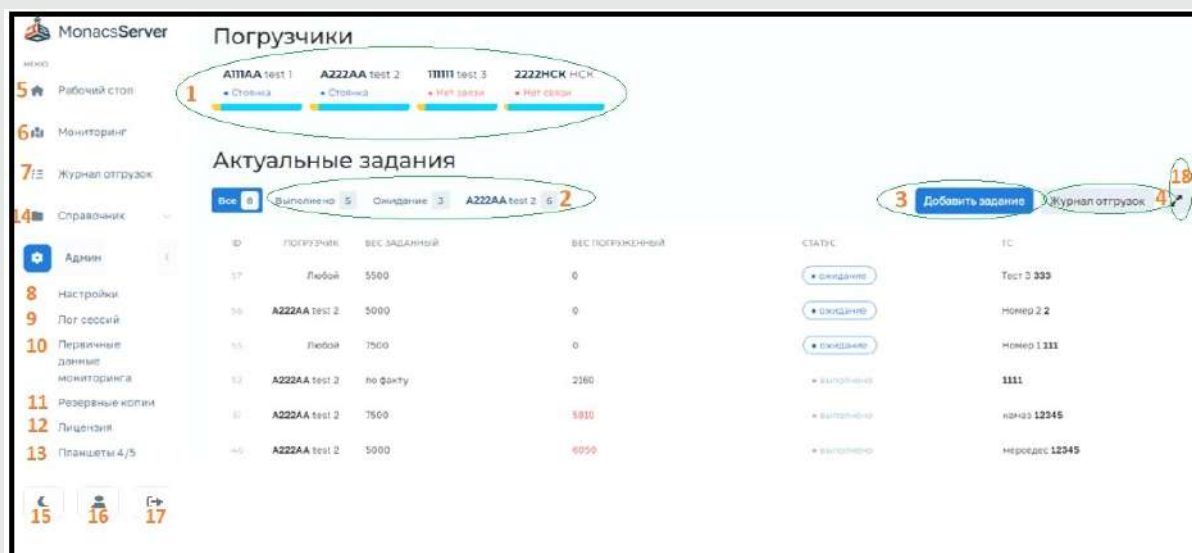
MonacsServer

МЕНЮ

5 Рабочий стол

6 Мониторинг

7 Журнал отгрузок

14 Справочник

Админ

8 Настройки

9 Лог сессий

10 Первичные данные мониторинга

11 Резервные копии

12 Лицензия

13 Планшеты 4/5

15 16 17

Погрузчики

1

А111АА test 1 • Стоянка

А222АА test 2 • Стоянка

111111 test 3 • Нет связи

2222НСК НСК • Нет связи

Актуальные задания

Все 8 Выполнено 5 Ожидание 3 А222АА test 2 6 2

3 Добавить задание Журнал отгрузок 4 18

| ID | ПОГРУЗЧИК | ВЕС ЗАДАННЫЙ | ВЕС ПОГРУЖЕННЫЙ | СТАТУС | ТС |
|---|---|---|---|---|---|
| 57 | Любой | 5500 | 0 | • ожидание | Тест 3 333 |
| 56 | А222АА test 2 | 5000 | 0 | • ожидание | Номер 2 2 |
| 55 | Любой | 7500 | 0 | • ожидание | Номер 1 111 |
| 52 | А222АА test 2 | по факту | 2160 | • выполнено | 1111 |
| 51 | А222АА test 2 | 7500 | 5810 | • выполнено | камаз 12345 |
| 46 | А222АА test 2 | 5000 | 6050 | • выполнено | мерседес 12345 |